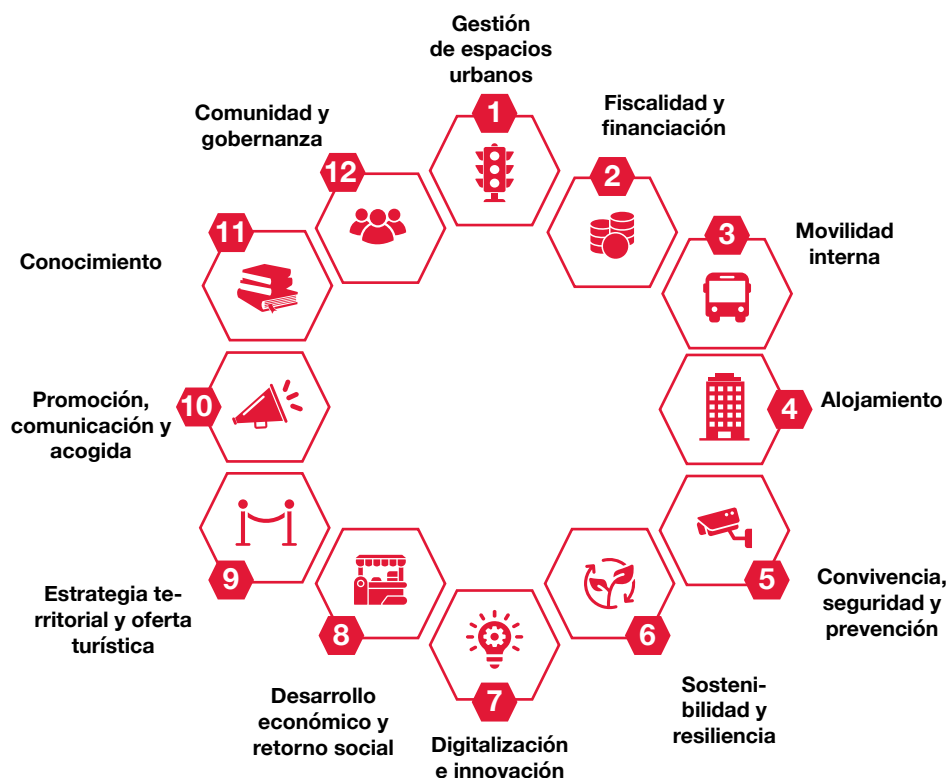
Gestión de espacios urbanos
1

Fiscalidad y financiación
2

3
Movilidad interna

4
Alojamiento

5
Convivencia, seguridad y prevención

6
Sostenibilidad y resiliencia

7
Digitalización e innovación

8
Desarrollo económico y retorno social

9
Estrategia territorial y oferta turística

10
Promoción, comunicación y acogida

11
Conocimiento

12
Comunidad y gobernanza